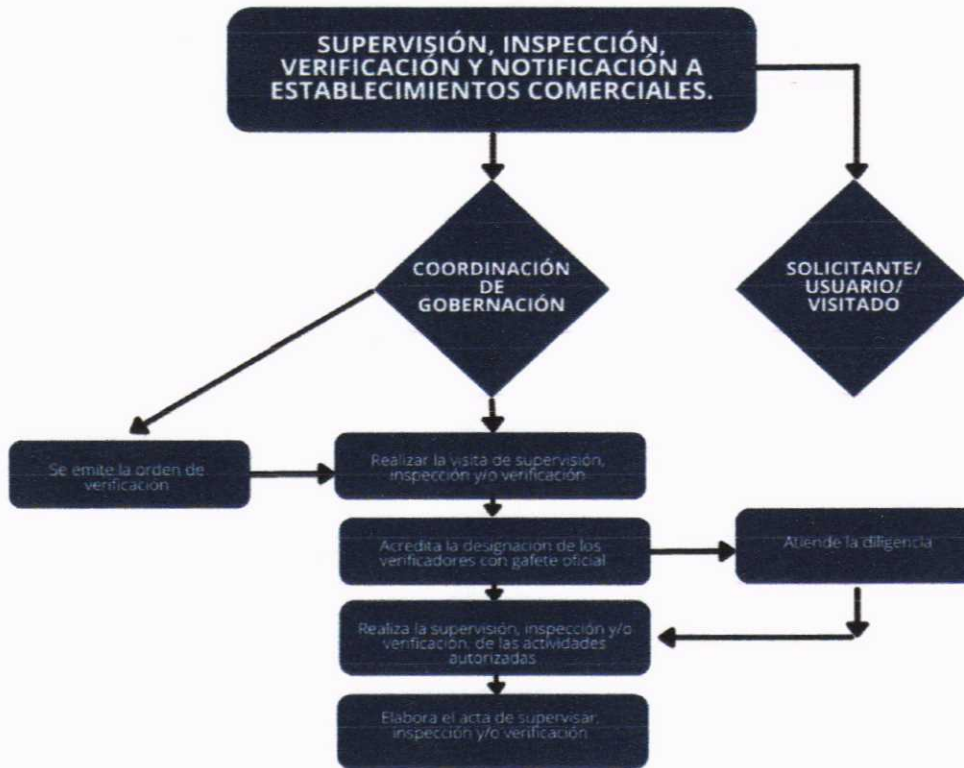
SUPERVISIÓN, INSPECCIÓN, VERIFICACIÓN Y NOTIFICACIÓN A ESTABLECIMIENTOS COMERCIALES.

COORDINACIÓN DE GOBERNACIÓN

SOLICITANTE/ USUARIO/ VISITADO

Se emite la orden de verificación

Realizar la visita de supervisión, inspección y/o verificación

Acredita la designación de los verificadores con gafete oficial

Atiende la diligencia

Realiza la supervisión, inspección y/o verificación, de las actividades autorizadas

Elabora el acta de supervisár, inspección y/o verificación